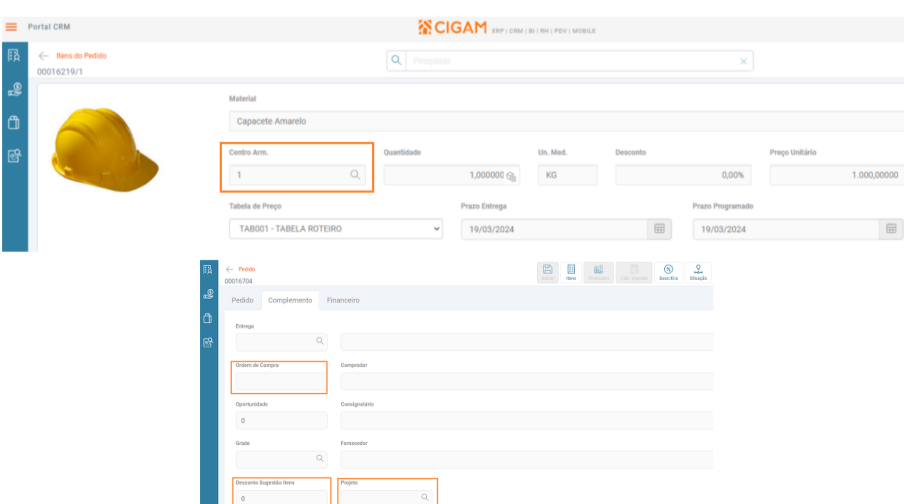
Portal CRM

CIGAM ERP | CRM | BI | RH | PDV | MOBILE

← Itens do Pedido
00016219/1

Pesquisar

Material
Capacete Amarelo

Centro Arm.
1

Quantidade
1,000000

Un. Med.
KG

Desconto
0,00%

Preço Unitário
1.000,00000

Tabela de Preço
TAB001 - TABELA ROTEIRO

Prazo Entrega
19/03/2024

Prazo Programado
19/03/2024

← Pedido
00016704

Salvar Itens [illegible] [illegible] Descrição Situação

Pedido Complemento Financeiro

Entrega

Ordem de Compra

Comprador

Oportunidade
0

Consignatário

Grade

Fornecedor

Desconto Sugestão Itens
0

Projeto